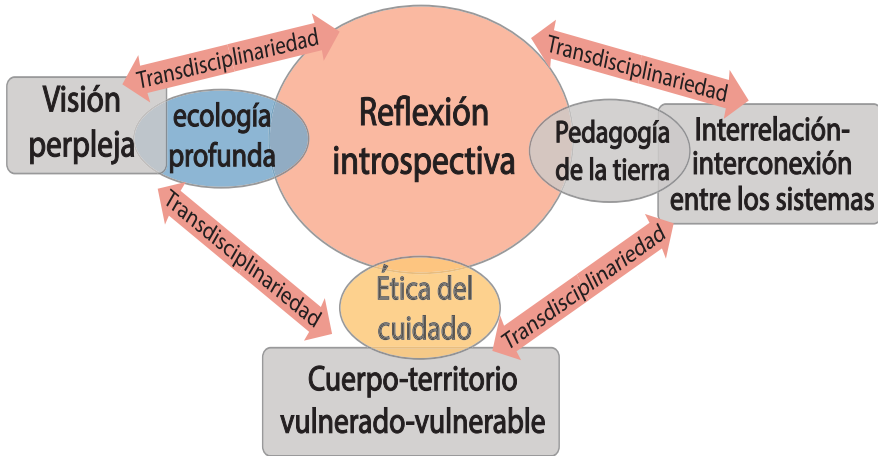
Transdisciplinariedad

Transdisciplinariedad

Visión perpleja

ecología profunda

Reflexión introspectiva

Pedagogía de la tierra

Interrelación-interconexión entre los sistemas

Transdisciplinariedad

Transdisciplinariedad

Ética del cuidado

Cuerpo-territorio vulnerado-vulnerable